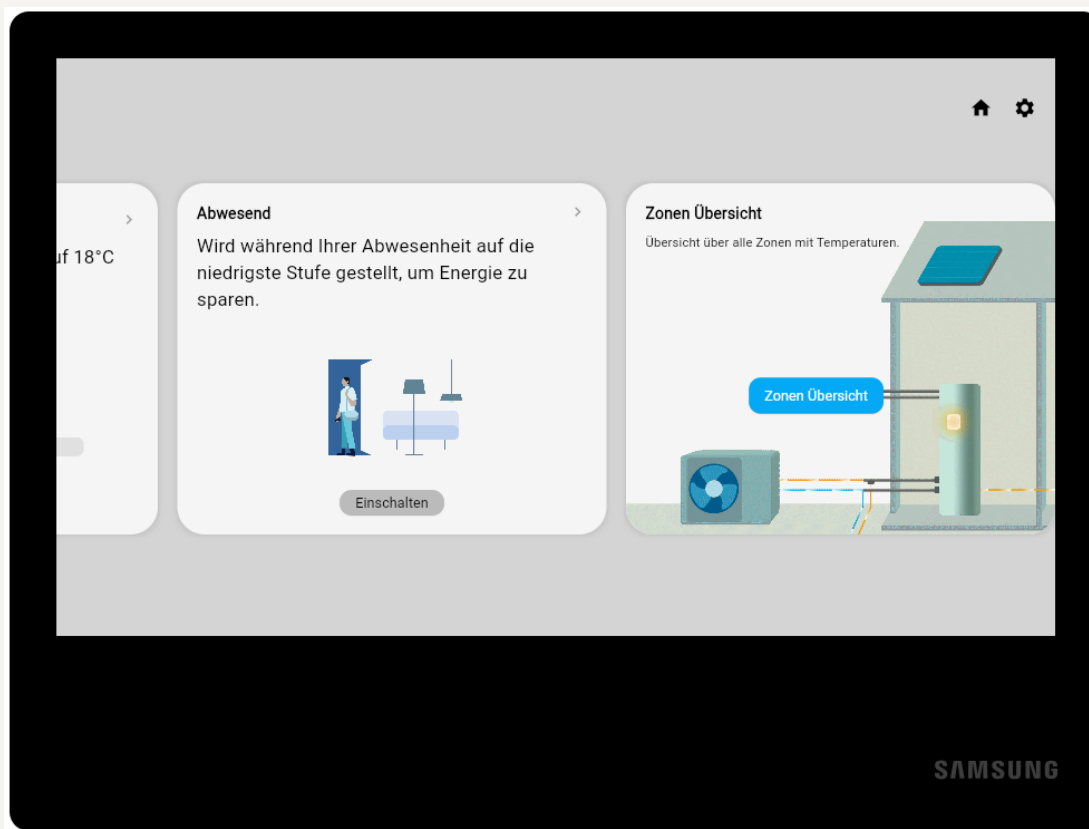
>
uf 18°C

Abwesend
>
Wird während Ihrer Abwesenheit auf die niedrigste Stufe gestellt, um Energie zu sparen.

Einschalten

Zonen Übersicht
Übersicht über alle Zonen mit Temperaturen.

Zonen Übersicht

SAMSUNG